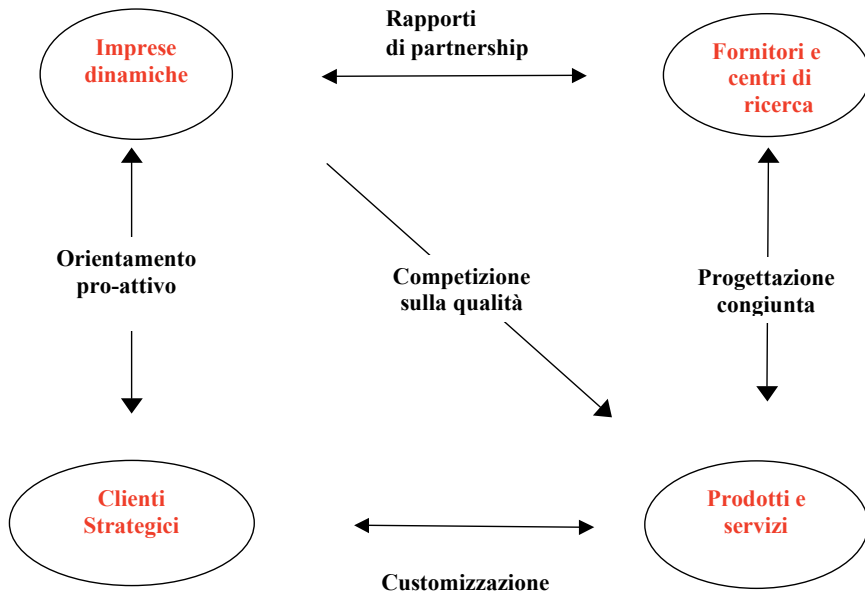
Rapporti di partnership

Imprese dinamiche

Fornitori e centri di ricerca

Orientamento pro-attivo

Competizione sulla qualità

Progettazione congiunta

Clienti Strategici

Prodotti e servizi

Customizzazione